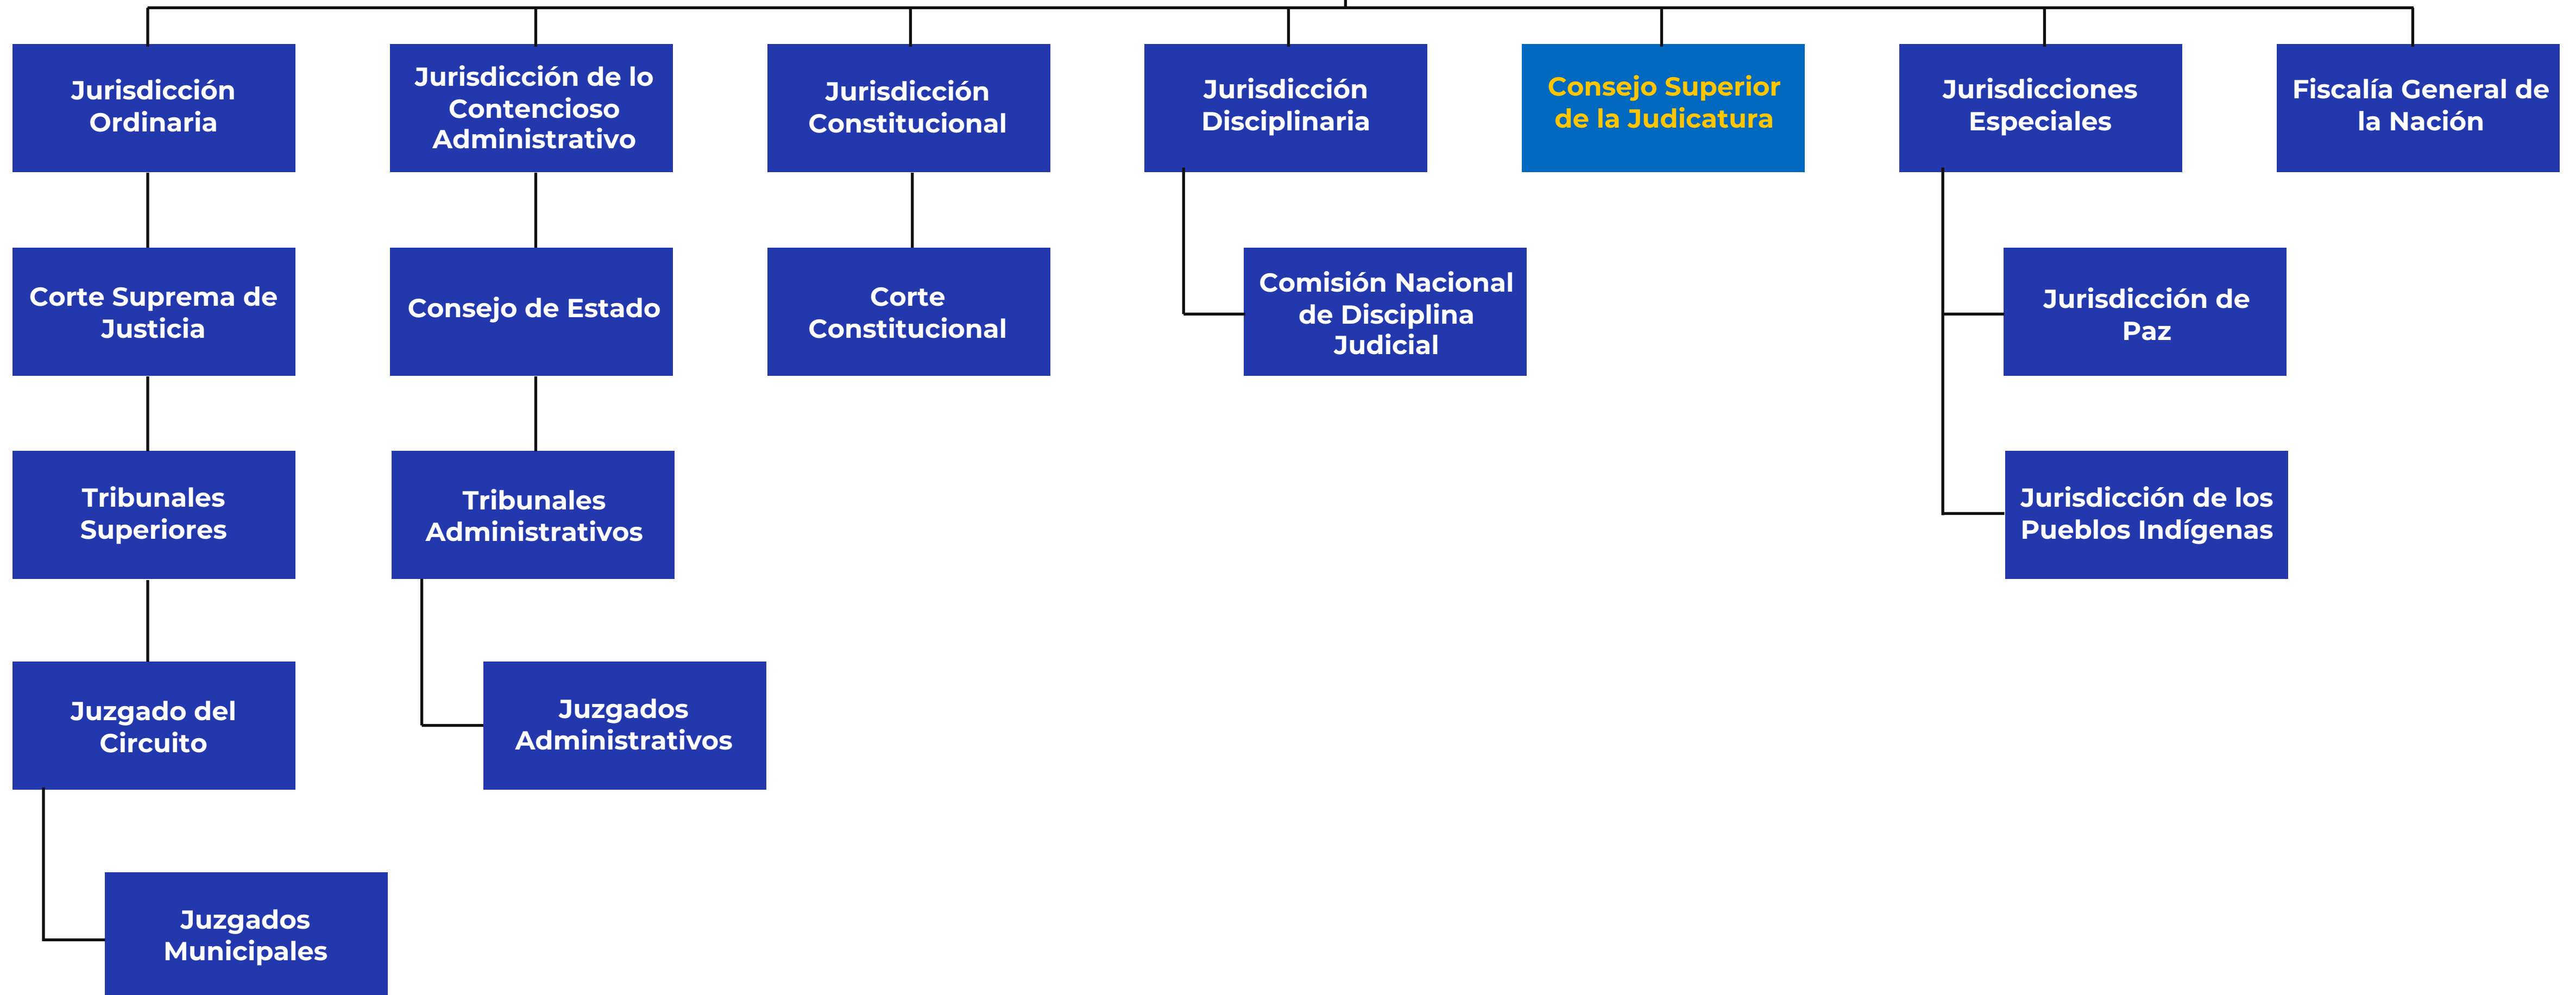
Jurisdicción Ordinaria

Corte Suprema de Justicia

Tribunales Superiores

Juzgado del Circuito

Juzgados Municipales

Jurisdicción de lo Contencioso Administrativo

Consejo de Estado

Tribunales Administrativos

Juzgados Administrativos

Jurisdicción Constitucional

Corte Constitucional

Jurisdicción Disciplinaria

Comisión Nacional de Disciplina Judicial

Consejo Superior de la Judicatura

Jurisdicciones Especiales

Jurisdicción de Paz

Jurisdicción de los Pueblos Indígenas

Fiscalía General de la Nación